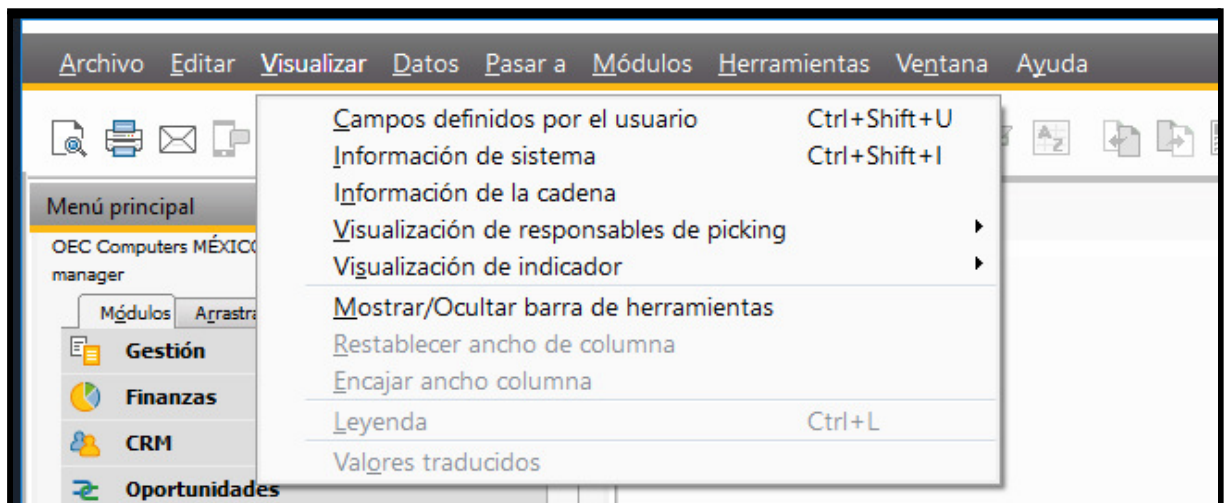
Archivo Editar Visualizar Datos Pasar a Módulos Herramientas Ventana Ayuda

Campos definidos por el usuario Ctrl+Shift+U
Información de sistema Ctrl+Shift+I
Información de la cadena
Visualización de responsables de picking
Visualización de indicador
Mostrar/Ocultar barra de herramientas
Restablecer ancho de columna
Encajar ancho columna
Leyenda Ctrl+L
Valores traducidos

Menú principal
OEC Computers MÉXICO
manager
Módulos Arrastra
Gestión
Finanzas
CRM
Oportunidades